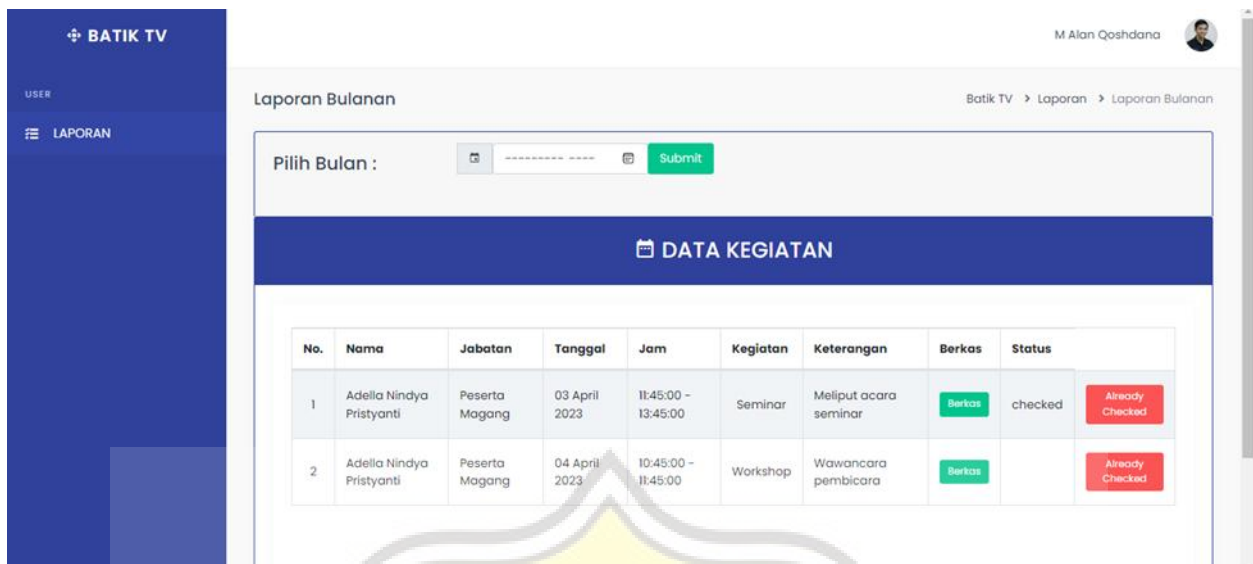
BATIK TV

USER

LAPORAN

M Alan Qoshdana

Laporan Bulanan

Batik TV > Laporan > Laporan Bulanan

Pilih Bulan :

---------- ----

Submit

DATA KEGIATAN

| No. | Nama | Jabatan | Tanggal | Jam | Kegiatan | Keterangan | Berkas | Status | |
|---|---|---|---|---|---|---|---|---|---|
| 1 | Adella Nindya Pristyanti | Peserta Magang | 03 April 2023 | 11:45:00 - 13:45:00 | Seminar | Meliput acara seminar | Berkas | checked | Already Checked |
| 2 | Adella Nindya Pristyanti | Peserta Magang | 04 April 2023 | 10:45:00 - 11:45:00 | Workshop | Wawancara pembicara | Berkas | | Already Checked |